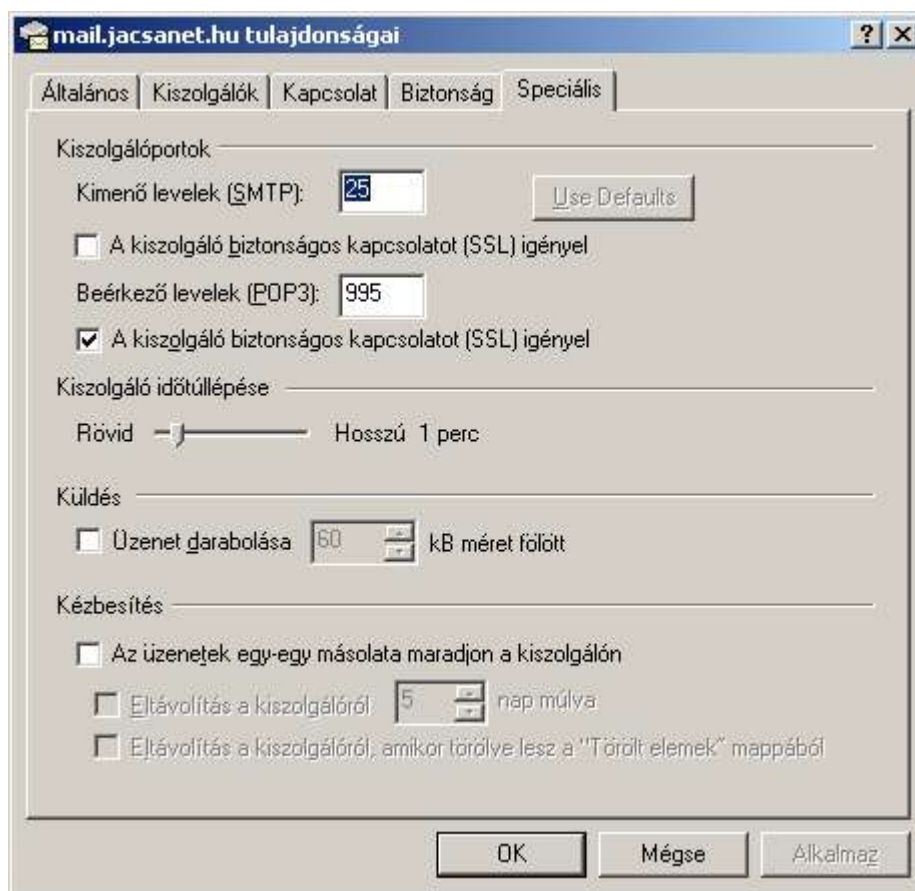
mail.jacsanet.hu tulajdonságai

? X

Általános | Kiszolgálók | Kapcsolat | Biztonság | Speciális

Kiszolgálóportok

Kimenő levelek (SMTP): 25

Use Defaults

A kiszolgáló biztonságos kapcsolatot (SSL) igényel

Beérkező levelek (POP3): 995

A kiszolgáló biztonságos kapcsolatot (SSL) igényel

Kiszolgáló időtúllépése

Rövid

Hosszú 1 perc

Küldés

Üzenet darabolása 60 kB méret fölött

Kézbesítés

Az üzenetek egy-egy másolata maradjon a kiszolgálón

Eltávolítás a kiszolgálóról 5 nap múlva

Eltávolítás a kiszolgálóról, amikor törölve lesz a "Törölt elemek" mappából

OK

Mégse

Alkalmaz